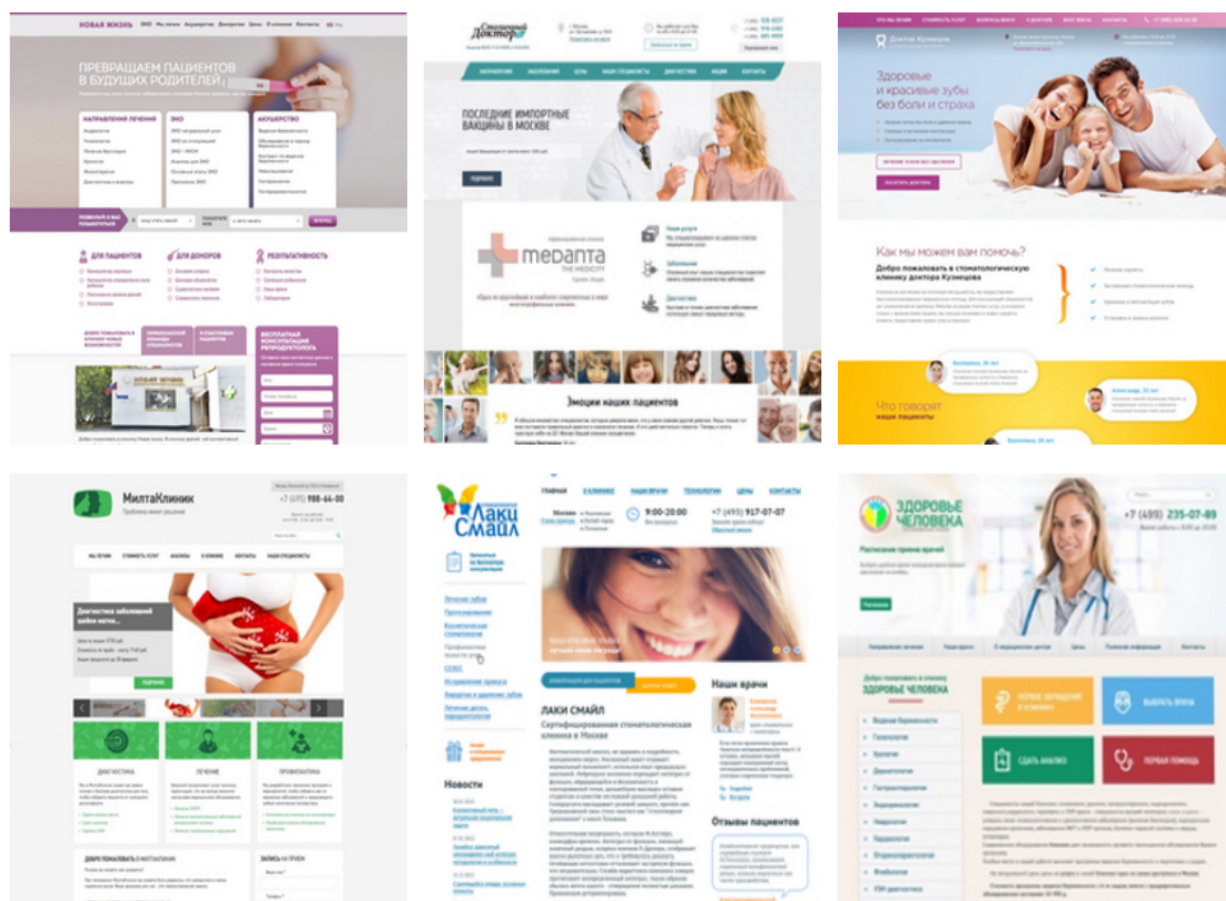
НОВАЯ ЖИЗНЬ

ПРЕВРАЩАЕМ ПАЦИЕНТОВ В БУДУЩИХ РОДИТЕЛЕЙ

НАПРАВЛЕНИЯ ЛЕЧЕНИЯ

ЭКО

АКУШЕРСТВО

ДЛЯ ПАЦИЕНТОВ

ДЛЯ ДОНОРОВ

РЕЗУЛЬТАТИВНОСТЬ

БЕСПЛАТНАЯ КОНСУЛЬТАЦИЯ РЕПРОДУКТОЛОГА

Столичный Доктор

НАПРАВЛЕНИЯ

ЗАБОЛЕВАНИЯ

ЦЕНЫ

НАШИ СПЕЦИАЛИСТЫ

ДИАГНОСТИКА

АКЦИИ

КОНТАКТЫ

ПОСЛЕДНИЕ ИМПОРТНЫЕ ВАКЦИНЫ В МОСКВЕ

подробнее

medanta THE MEDICITY

Наши услуги

Заболевания

Диагностика

Эмоции наших пациентов

Доктор Кузнецов

Здоровые и красивые зубы без боли и страха

Как мы можем вам помочь?

Добро пожаловать в стоматологическую клинику доктора Кузнецова

Что говорят наши пациенты

МилтаКлиник

+7 (495) 988-66-00

Диагностика заболеваний

ДИАГНОСТИКА

ЛЕЧЕНИЕ

ПРОФИЛАКТИКА

ДОБРО ПОЖАЛОВАТЬ В МИЛТАКЛИНИК

ЗАПИСЬ НА ПРИЕМ

Лаки Смайл

ГЛАВНАЯ

О КЛИНИКЕ

НАШИ ВРАЧИ

ТЕХНОЛОГИИ

ЦЕНЫ

КОНТАКТЫ

9:00-20:00

+7 (495) 917-07-07

Наши врачи

ЛАКИ СМАЙЛ

Сертифицированная стоматологическая клиника в Москве

Новости

Отзывы пациентов

ЗДОРОВЬЕ ЧЕЛОВЕКА

+7 (495) 235-07-89

Расписание приема врачей

ЗДОРОВЬЕ ЧЕЛОВЕКА

ВЫБРАТЬ ВРАЧА

СДАТЬ АНАЛИЗ

ПЕРВАЯ ПОМОЩЬ